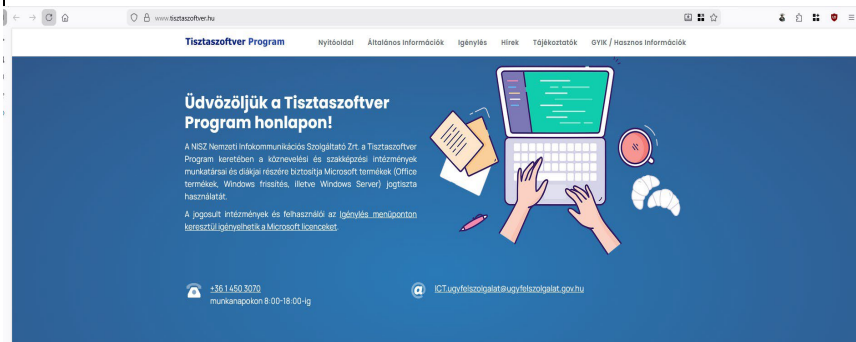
www.tisztaszoftver.hu

Tisztaszoftver Program

Nyitóoldal Általános Információk Igénylés Hírek Tájékoztatók GYIK / Hasznos Információk

Üdvözöljük a Tisztaszoftver Program honlapon!

A NISZ Nemzeti Infokommunikációs Szolgáltató Zrt. a Tisztaszoftver Program keretében a köznevelési és szakképzési intézmények munkatársai és diákjai részére biztosítja Microsoft termékek (Office termékek, Windows frissítés, illetve Windows Server) jogtiszta használatát.

A jogosult intézmények és felhasználói az Igénylés menüponton keresztül igényelhetik a Microsoft licenceket.

+36 1 450 3070
munkanapokon 8:00-18:00-ig

ICT.ugyfelszolgalat@ugyfelszolgalat.gov.hu